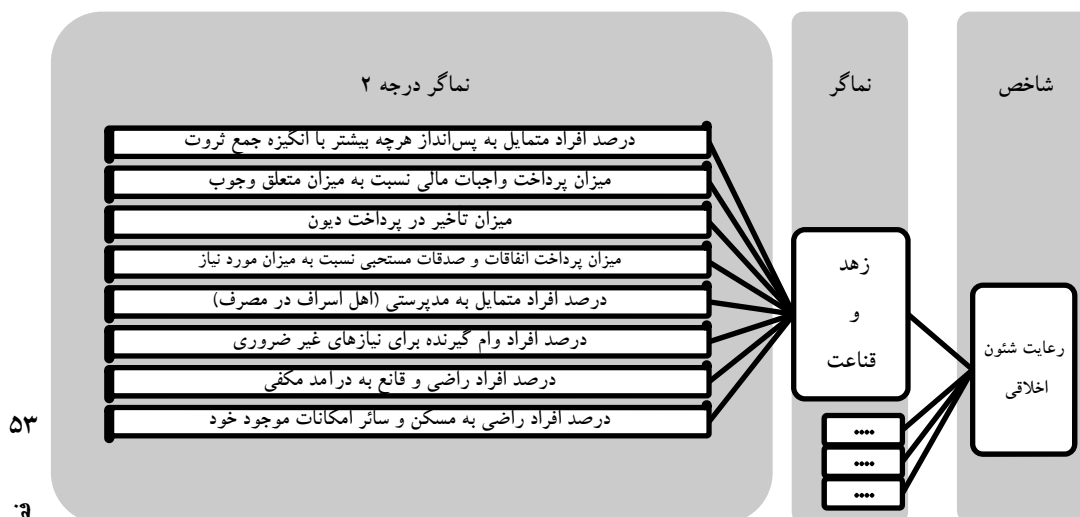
شاخص

نماگر

نماگر درجه ۲

رعایت شئون اخلاقی

زهد و قناعت

....

....

....

درصد افراد متمایل به پس‌انداز هرچه بیشتر با انگیزه جمع ثروت

میزان پرداخت واجبات مالی نسبت به میزان متعلق وجوب

میزان تاخیر در پرداخت دیون

میزان پرداخت انفاقات و صدقات مستحبی نسبت به میزان مورد نیاز

درصد افراد متمایل به مدپرستی (اهل اسراف در مصرف)

درصد افراد وام گیرنده برای نیازهای غیر ضروری

درصد افراد راضی و قانع به درامد مکفی

درصد افراد راضی به مسکن و سائر امکانات موجود خود

۵۳